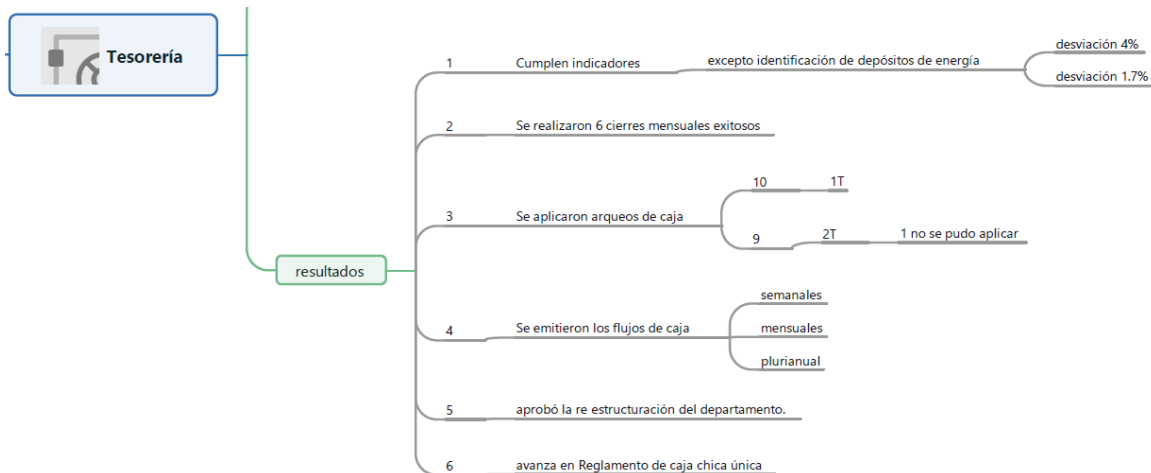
Tesorería

resultados

1 Cumplen indicadores

excepto identificación de depósitos de energía

desviación 4%

desviación 1.7%

2 Se realizaron 6 cierres mensuales exitosos

3 Se aplicaron arqueos de caja

10 1T

9 2T 1 no se pudo aplicar

4 Se emitieron los flujos de caja

semanales

mensuales

plurianual

5 aprobó la re estructuración del departamento.

6 avanza en Reglamento de caja chica única